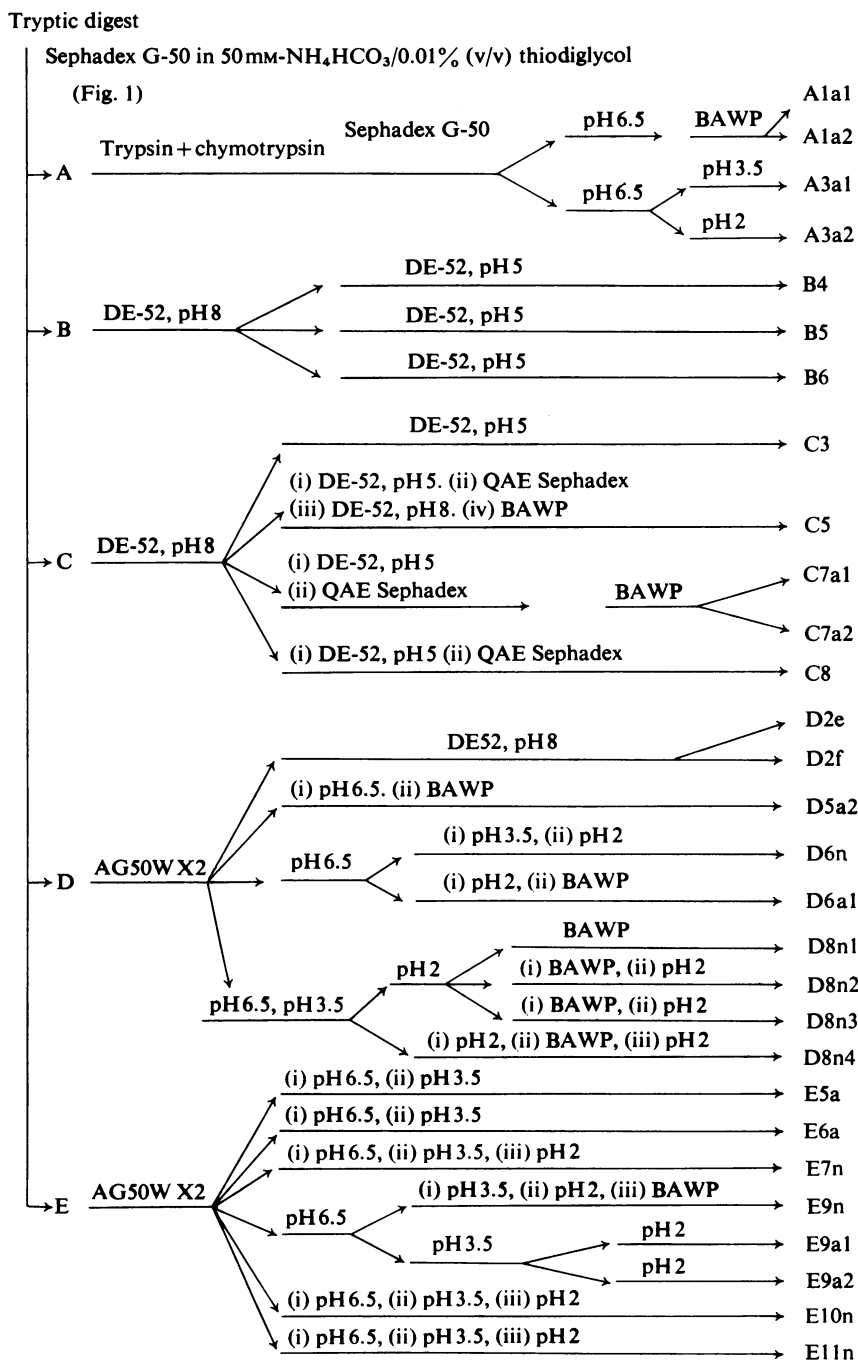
Tryptic digest

Sephadex G-50 in 50 mM-$NH_4HCO_3$/0.01% (v/v) thiodiglycol

(Fig. 1)

A Trypsin + chymotrypsin Sephadex G-50 pH 6.5 BAWP A1a1 A1a2

pH 6.5 pH 3.5 A3a1

pH 2 A3a2

B DE-52, pH 8 DE-52, pH 5 B4

DE-52, pH 5 B5

DE-52, pH 5 B6

C DE-52, pH 8 DE-52, pH 5 C3

(i) DE-52, pH 5. (ii) QAE Sephadex (iii) DE-52, pH 8. (iv) BAWP C5

(i) DE-52, pH 5 (ii) QAE Sephadex BAWP C7a1 C7a2

(i) DE-52, pH 5 (ii) QAE Sephadex C8

D AG50W X2 DE52, pH 8 D2e D2f

(i) pH 6.5. (ii) BAWP D5a2

pH 6.5 (i) pH 3.5, (ii) pH 2 D6n

(i) pH 2, (ii) BAWP D6a1

pH 6.5, pH 3.5 pH 2 BAWP D8n1

(i) BAWP, (ii) pH 2 D8n2

(i) BAWP, (ii) pH 2 D8n3

(i) pH 2, (ii) BAWP, (iii) pH 2 D8n4

E AG50W X2 (i) pH 6.5, (ii) pH 3.5 E5a

(i) pH 6.5, (ii) pH 3.5 E6a

(i) pH 6.5, (ii) pH 3.5, (iii) pH 2 E7n

pH 6.5 (i) pH 3.5, (ii) pH 2, (iii) BAWP E9n

pH 3.5 pH 2 E9a1

pH 2 E9a2

(i) pH 6.5, (ii) pH 3.5, (iii) pH 2 E10n

(i) pH 6.5, (ii) pH 3.5, (iii) pH 2 E11n